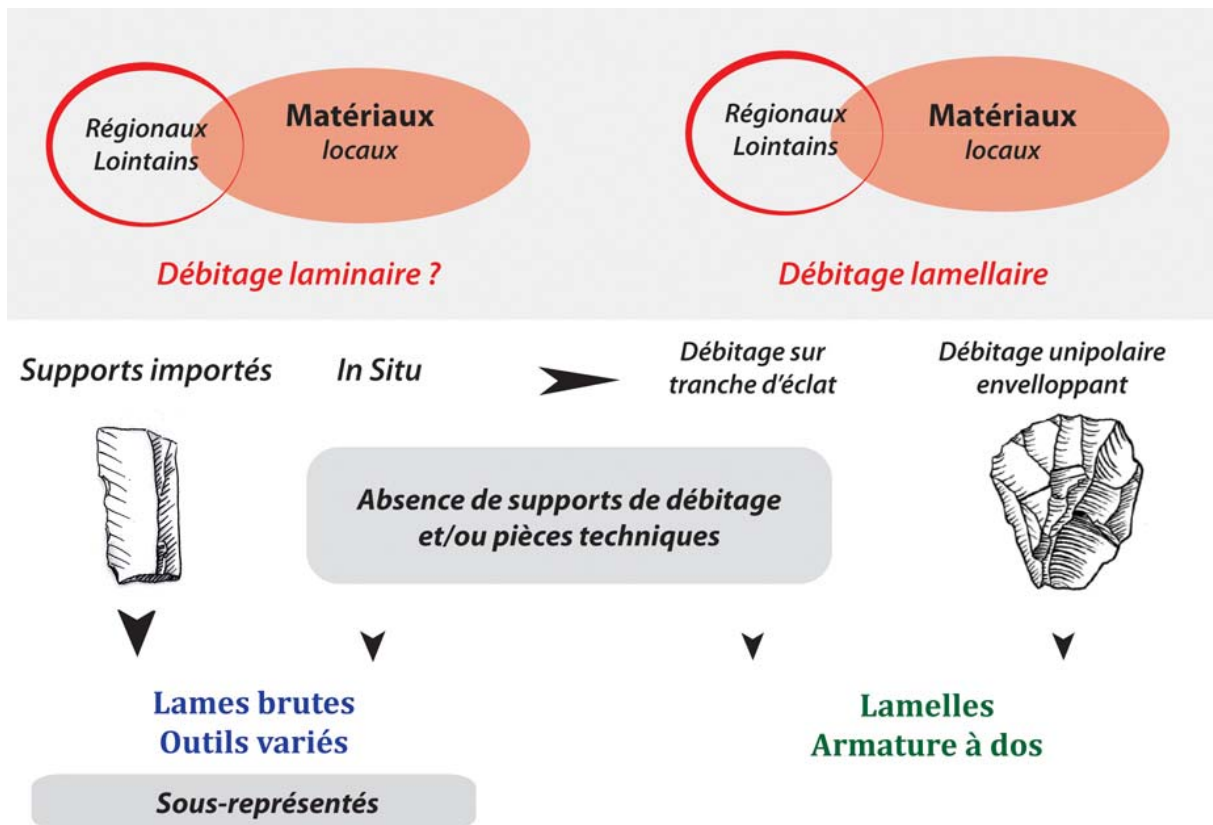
Régionaux Lointains

Matériaux locaux

Régionaux Lointains

Matériaux locaux

Débitage laminaire ?

Débitage lamellaire

Supports importés

In Situ

Débitage sur tranche d'éclat

Débitage unipolaire envelloppant

Absence de supports de débitage et/ou pièces techniques

Lames brutes
Outils variés

Lamelles
Armature à dos

Sous-représentés